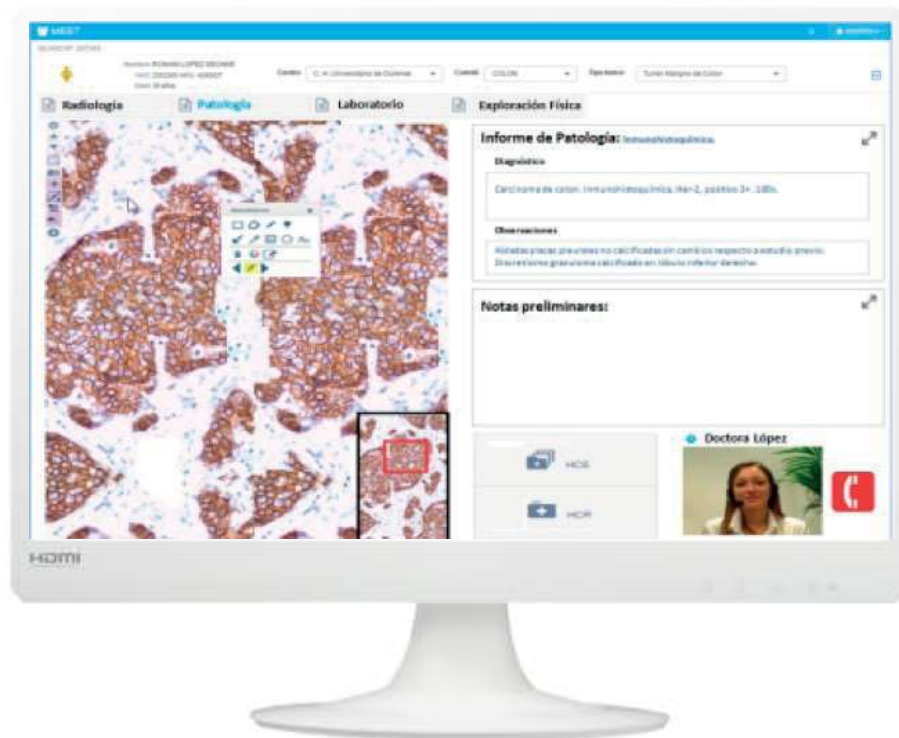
MEET

Nombre: ROMAN LÓPEZ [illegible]

Centro: C. H. Universitario de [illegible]
Comité: COLON
Tipo tumor: Tumor Maligno de Colon

Radiología
Patología
Laboratorio
Exploración Física

Informe de Patología: Inmunohistoquímica

Diagnóstico

Carcinoma de colon. Inmunohistoquímica, Her-2, positivo 3+. 10%.

Observaciones

Nódulos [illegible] no calcificados sin cambios respecto a estudio previo. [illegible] calcificado en lóbulo inferior derecho.

Notas preliminares:

HCE

HCR

Doctora López

HDMI